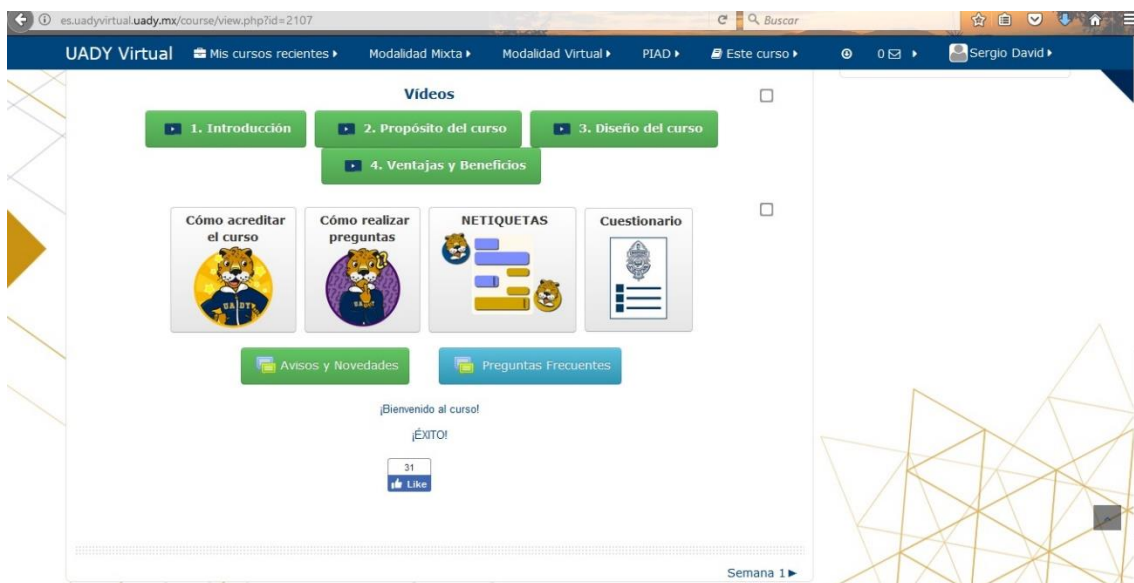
es.uadyvirtual.uady.mx/course/view.php?id=2107

Buscar

UADY Virtual Mis cursos recientes ▸ Modalidad Mixta ▸ Modalidad Virtual ▸ PIAD ▸ Este curso ▸ 0 ▸ Sergio David ▸

Vídeos

1. Introducción
2. Propósito del curso
3. Diseño del curso
4. Ventajas y Beneficios

Cómo acreditar el curso

Cómo realizar preguntas

NETIQUETAS

Cuestionario

UADY

UADY

Avisos y Novedades

Preguntas Frecuentes

¡Bienvenido al curso!

¡ÉXITO!

31
Like

Semana 1 ▸